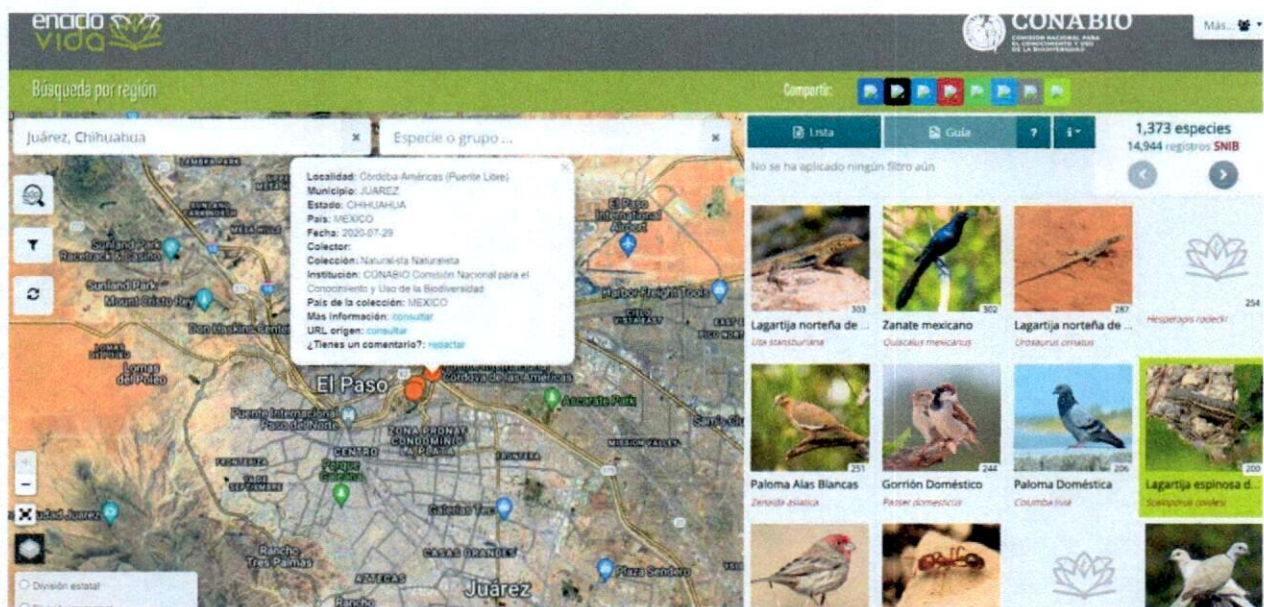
enciclo vida

CONABIO
COMISIÓN NACIONAL PARA EL CONOCIMIENTO Y USO DE LA BIODIVERSIDAD

Más...

Búsqueda por región

Compartir:

Juárez, Chihuahua ×

Especie o grupo ... ×

Localidad: Córdoba-Américas (Puente Libre)
Municipio: JUAREZ
Estado: CHIHUAHUA
País: MEXICO
Fecha: 2020-07-29
Colector:
Colección: Naturalista Naturalista
Institución: CONABIO Comisión Nacional para el Conocimiento y Uso de la Biodiversidad
País de la colección: MEXICO
Más información: consultar
URL origen: consultar
¿Tienes un comentario?: redactar

Sunland Park Racetrack & Casino
Sunland Park
Mount Cristo Rey
Don Haskins Center
El Paso International Airport
Harbor Freight Tools
Lomas del Poleo
El Paso
Córdoba de las Américas
Ascarate Park
Puente Internacional Paso del Norte
CENTRO
ZONA PRONAF CONDOMINIO LA PLATA
MISSION VALLEY
Parque Central
Galerías Tec
Ciudad Juárez
Rancho Tres Palmas
CASAS GRANDES
Plaza Sendero
Juárez
AZTECAS
Rancho

División estatal

Lista
Guía
?

1,373 especies
14,944 registros SNIB

No se ha aplicado ningún filtro aún

303
Lagartija norteña de ...
Uta stansburiana

302
Zanate mexicano
Quiscalus mexicanus

287
Lagartija norteña de ...
Urosaurus ornatus

254
Hesperopsis roelecki

251
Paloma Alas Blancas
Zenaida asiatica

244
Gorrión Doméstico
Passer domesticus

206
Paloma Doméstica
Columba livia

200
Lagartija espinosa d...
Sceloporus cowlesi